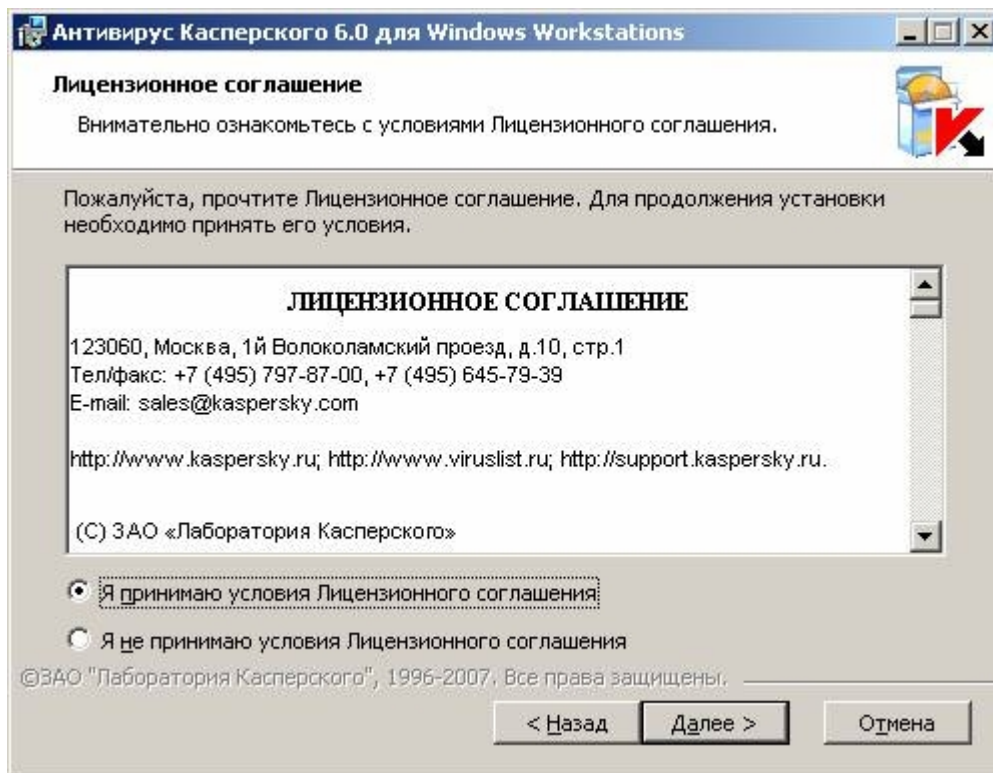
Антивирус Касперского 6.0 для Windows Workstations

Лицензионное соглашение

Внимательно ознакомьтесь с условиями Лицензионного соглашения.

Пожалуйста, прочтите Лицензионное соглашение. Для продолжения установки необходимо принять его условия.

ЛИЦЕНЗИОННОЕ СОГЛАШЕНИЕ

123060, Москва, 1й Волоколамский проезд, д.10, стр.1
Тел/факс: +7 (495) 797-87-00, +7 (495) 645-79-39
E-mail: sales@kaspersky.com

http://www.kaspersky.ru; http://www.viruslist.ru; http://support.kaspersky.ru.

(С) ЗАО «Лаборатория Касперского»

Я принимаю условия Лицензионного соглашения

Я не принимаю условия Лицензионного соглашения

©ЗАО "Лаборатория Касперского", 1996-2007. Все права защищены.

< Назад

Далее >

Отмена